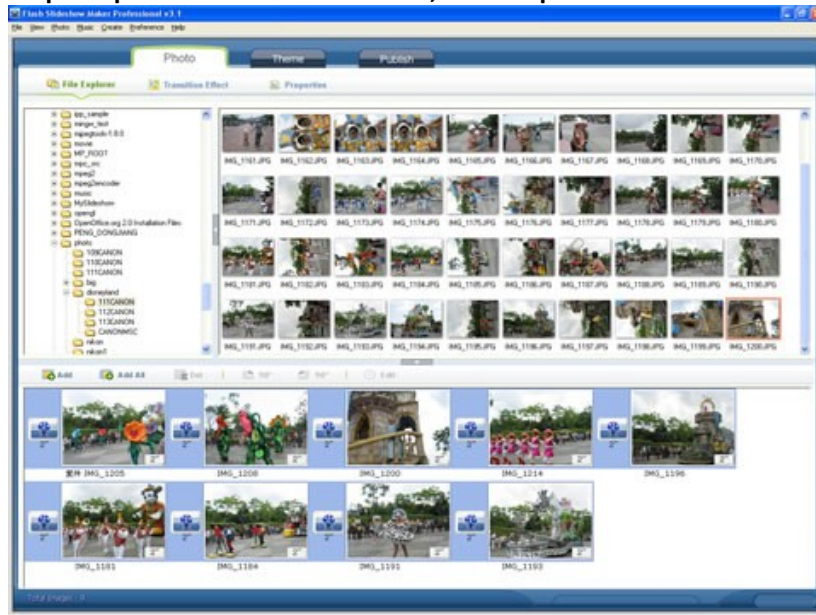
Flash Slideshow Maker Professional v3.1
File View Photo Music Create Preference Help

Photo
Theme
Publish

File Explorer
Transition Effect
Properties

ipp_sample
mingw_test
mpegtools-1.0.0
movie
MP_ROOT
mpc_src
mpeg2
mpeg2encoder
music
MySlideshow
opengl
OpenOffice.org 2.0 Installation Files
PENG_DONGJIANG
photo
109CANON
110CANON
111CANON
big
disneyland
111CANON
112CANON
113CANON
CANONMSC
nikon
nikon1

IMG_1161.JPG IMG_1162.JPG IMG_1163.JPG IMG_1164.JPG IMG_1165.JPG IMG_1166.JPG IMG_1167.JPG IMG_1168.JPG IMG_1169.JPG IMG_1170.JPG
IMG_1171.JPG IMG_1172.JPG IMG_1173.JPG IMG_1174.JPG IMG_1175.JPG IMG_1176.JPG IMG_1177.JPG IMG_1178.JPG IMG_1179.JPG IMG_1180.JPG
IMG_1181.JPG IMG_1182.JPG IMG_1183.JPG IMG_1184.JPG IMG_1185.JPG IMG_1186.JPG IMG_1187.JPG IMG_1188.JPG IMG_1189.JPG IMG_1190.JPG
IMG_1191.JPG IMG_1192.JPG IMG_1193.JPG IMG_1194.JPG IMG_1195.JPG IMG_1196.JPG IMG_1197.JPG IMG_1198.JPG IMG_1199.JPG IMG_1200.JPG

Add
Add All
Del
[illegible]
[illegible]
Edit

2"
2"
复件 IMG_1205
IMG_1208
IMG_1200
IMG_1214
IMG_1196
IMG_1181
IMG_1184
IMG_1191
IMG_1193

Total Images : 9